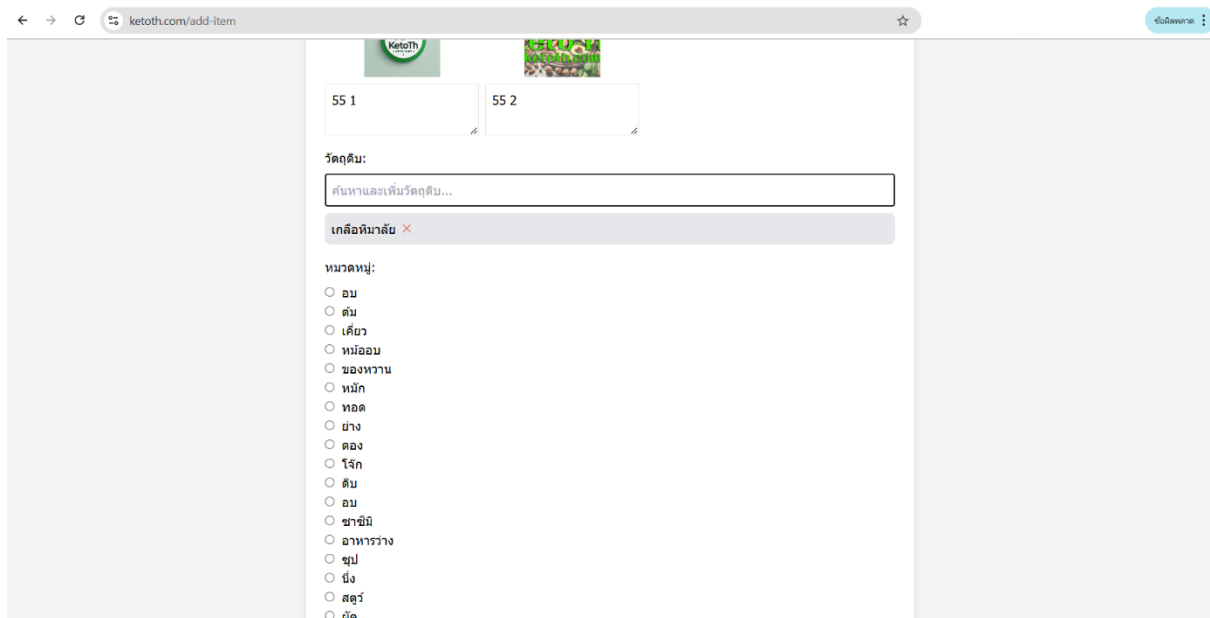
ketoth.com/add-item

ข้อผิดพลาด

KetoTh

keto
ketoth.com

55 1

55 2

วัตถุดิบ:

ค้นหาและเพิ่มวัตถุดิบ...

เกลือหิมาลัย ×

หมวดหมู่:

อบ
ต้ม
เคี่ยว
หม้ออบ
ของหวาน
หมัก
ทอด
ย่าง
ดอง
โจ๊ก
ดิบ
อบ
ซาชิมิ
อาหารว่าง
ซุป
นึ่ง
สตูว์
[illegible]